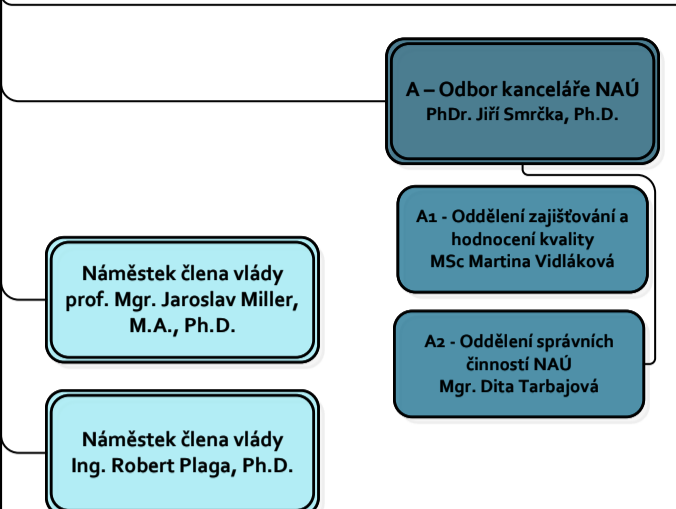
A – Odbor kanceláře NAÚ
PhDr. Jiří Smrčka, Ph.D.

A1 - Oddělení zajišťování a hodnocení kvality
MSc Martina Vidláková

A2 - Oddělení správních činností NAÚ
Mgr. Dita Tarbajová

Náměstek člena vlády
prof. Mgr. Jaroslav Miller, M.A., Ph.D.

Náměstek člena vlády
Ing. Robert Plaga, Ph.D.